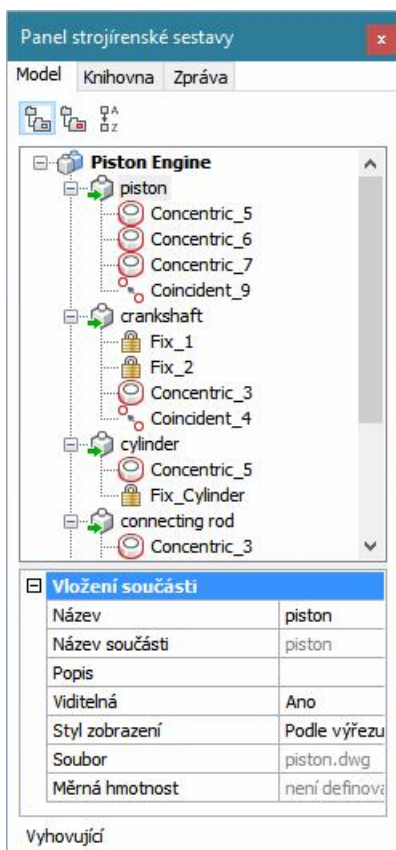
Panel strojírenské sestavy

x

Model Knihovna Zpráva

Piston Engine
piston
Concentric_5
Concentric_6
Concentric_7
Coincident_9
crankshaft
Fix_1
Fix_2
Concentric_3
Coincident_4
cylinder
Concentric_5
Fix_Cylinder
connecting rod
Concentric_3

| Vložení součásti | |
|---|---|
| Název | piston |
| Název součásti | piston |
| Popis | |
| Viditelná | Ano |
| Styl zobrazení | Podle výřezu |
| Soubor | piston.dwg |
| Měrná hmotnost | není definova |

Vyhovující